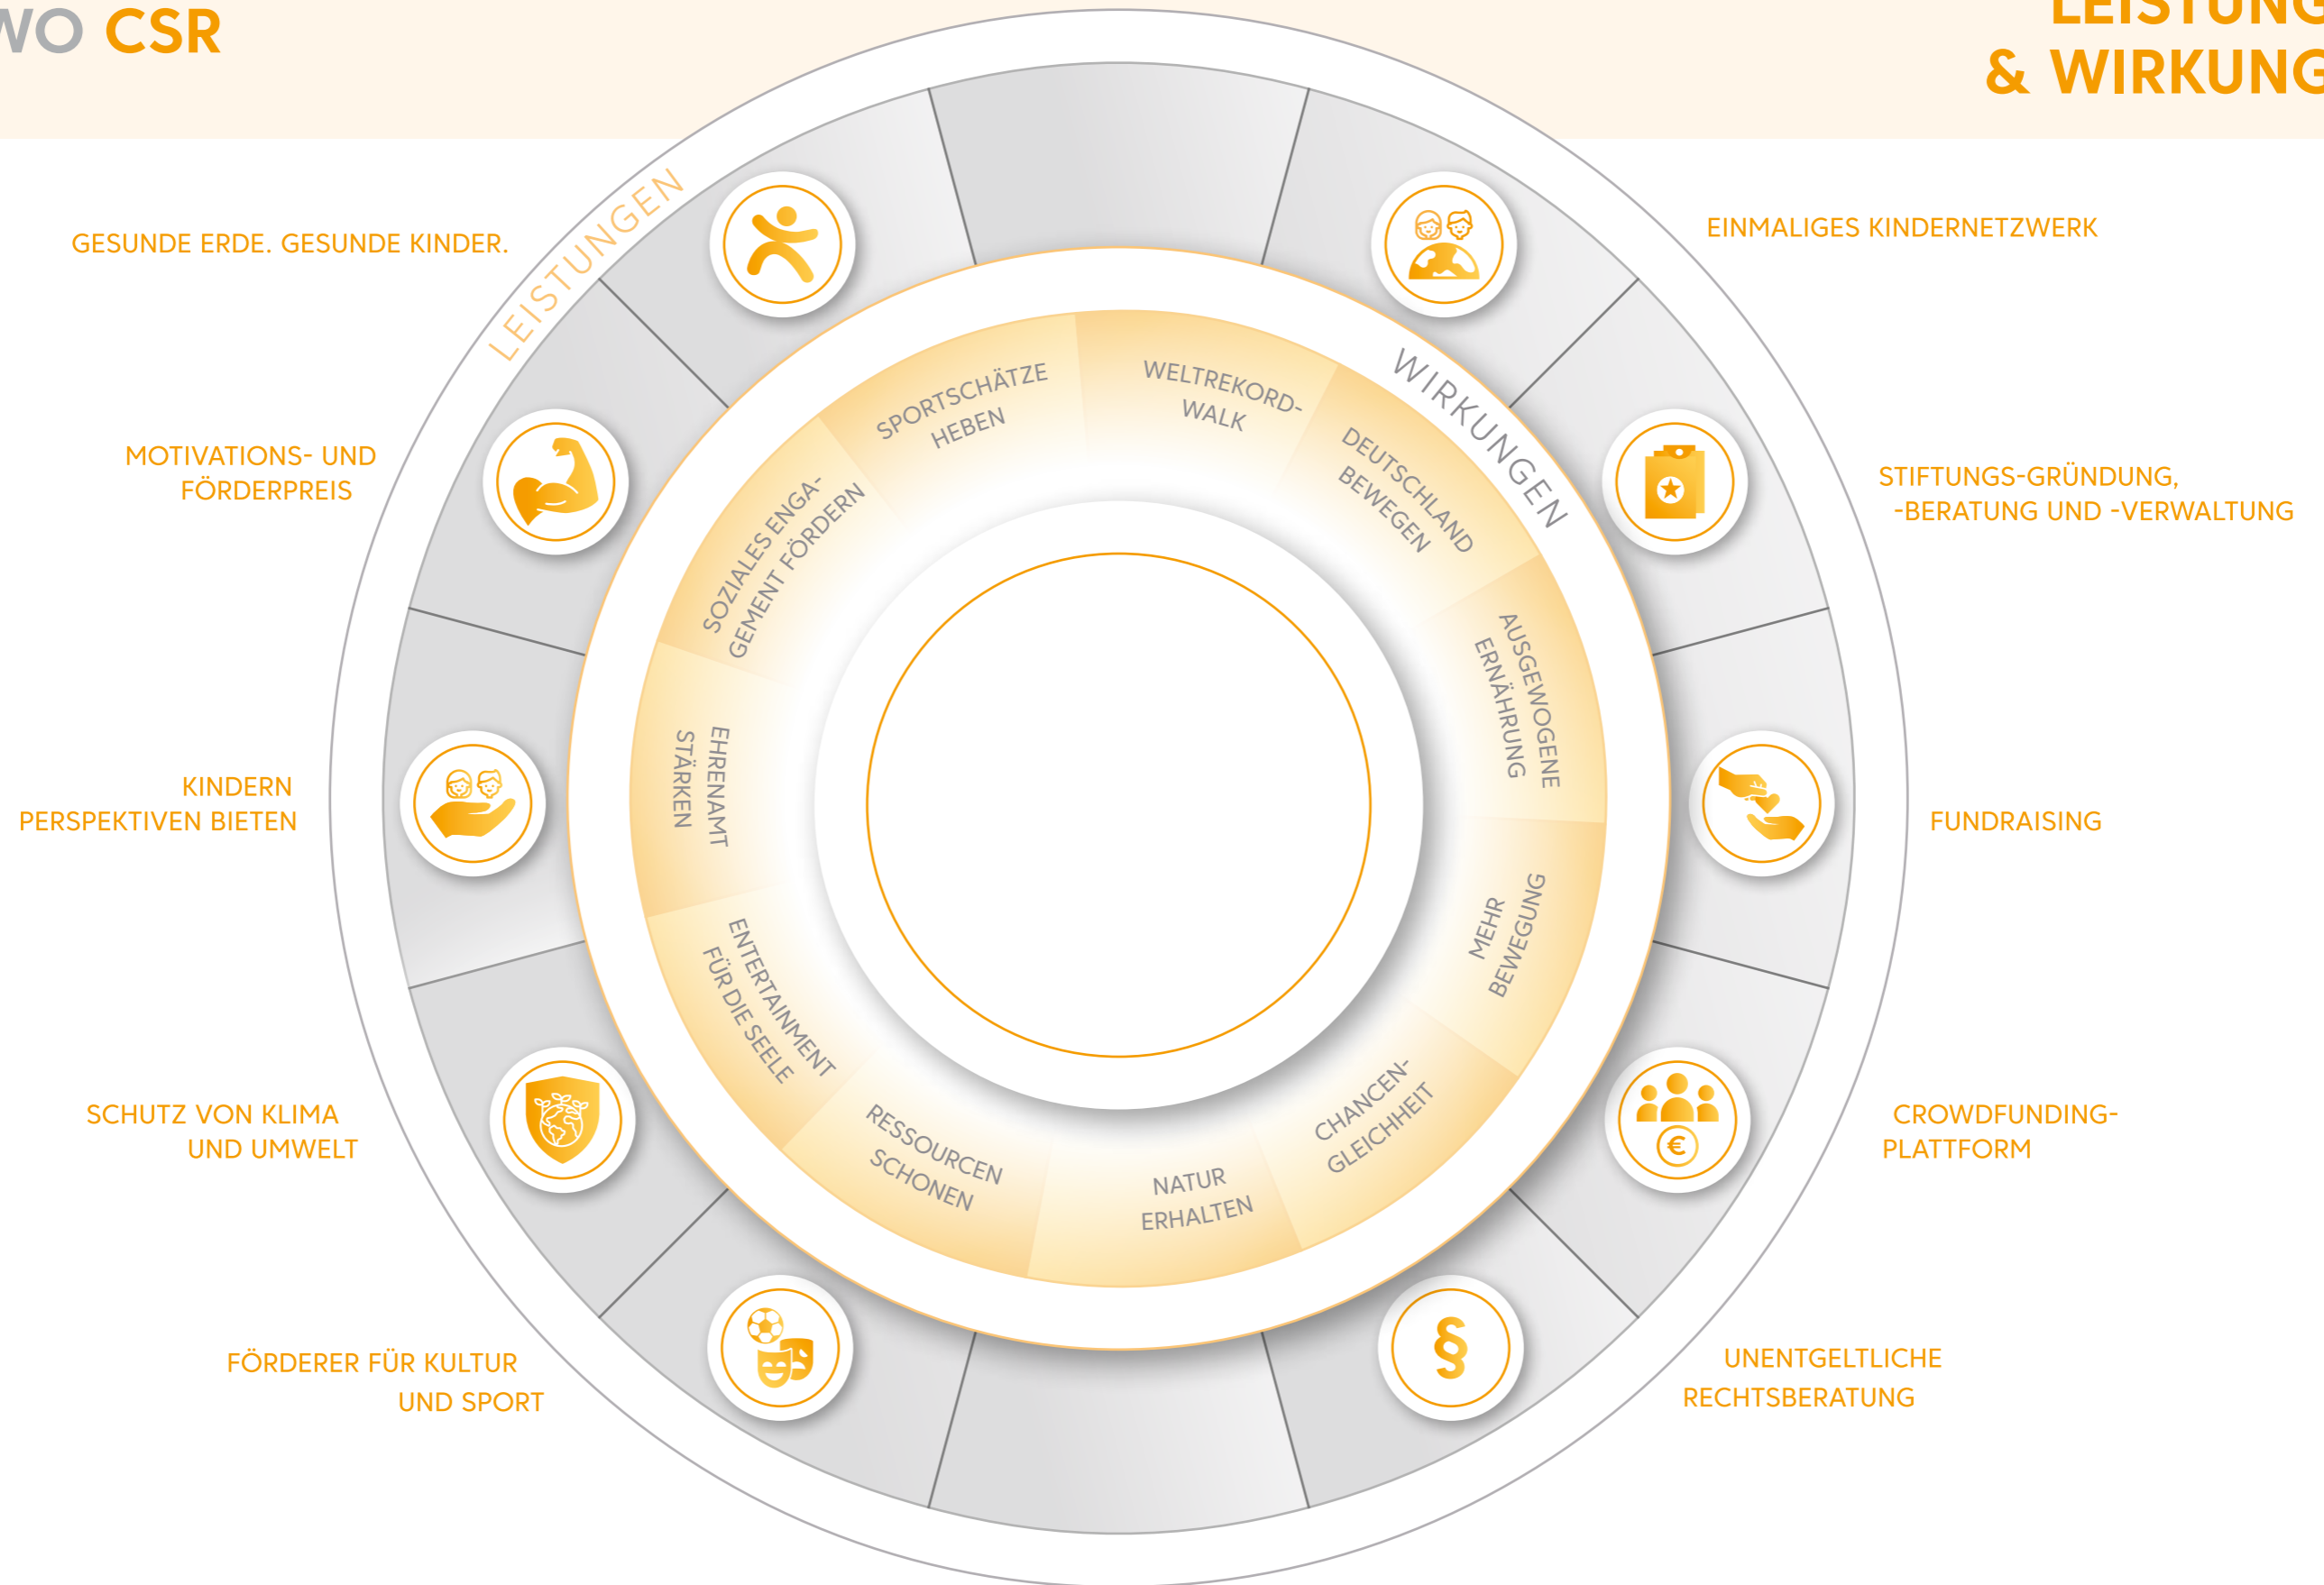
WO CSR

LEISTUNG
& WIRKUNG

LEISTUNGEN

WIRKUNGEN

GESUNDE ERDE. GESUNDE KINDER.

MOTIVATIONS- UND FÖRDERPREIS

KINDERN PERSPEKTIVEN BIETEN

SCHUTZ VON KLIMA UND UMWELT

FÖRDERER FÜR KULTUR UND SPORT

EINMALIGES KINDERNETZWERK

STIFTUNGS-GRÜNDUNG, -BERATUNG UND -VERWALTUNG

FUNDRAISING

CROWDFUNDING-PLATTFORM

UNENTGELTLICHE RECHTSBERATUNG

SPORTSCHÄTZE HEBEN

WELTREKORD-WALK

DEUTSCHLAND BEWEGEN

AUSGEWOGENE ERNÄHRUNG

MEHR BEWEGUNG

CHANCEN-GLEICHHEIT

NATUR ERHALTEN

RESSOURCEN SCHONEN

ENTERTAINMENT FÜR DIE SEELE

EHRENAMT STÄRKEN

SOZIALES ENGAGEMENT FÖRDERN

€

§